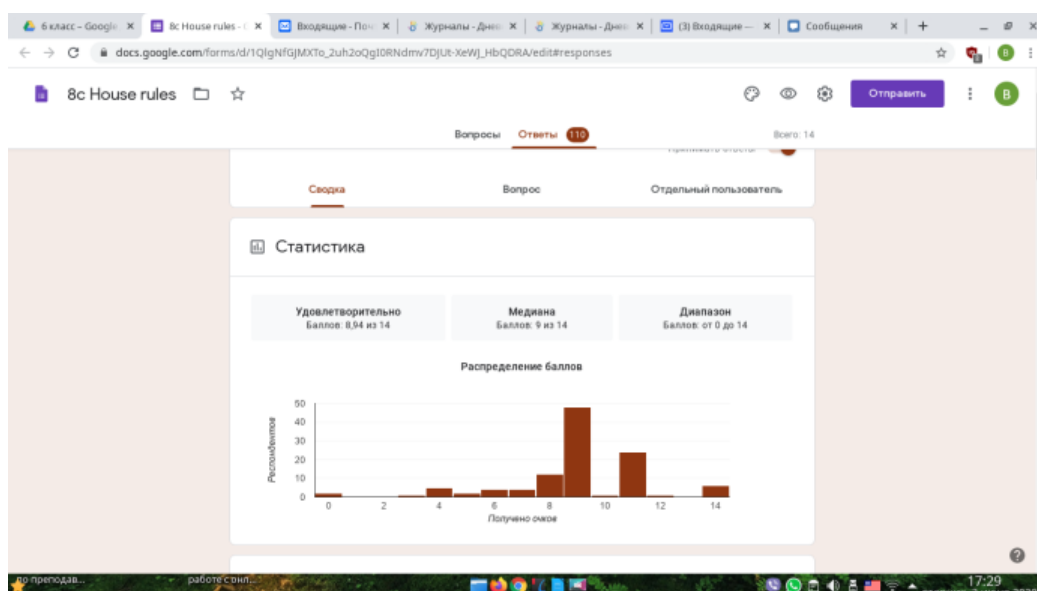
6 класс – Google ×
8c House rules - ×
Входящие - Поч ×
Журналы - Днев ×
Журналы - Днев ×
(3) Входящие – ×
Сообщения ×
+

docs.google.com/forms/d/1QIgNfGJMXTo_2uh2oQgI0RNdmv7DJUt-XeWJ_HbQDRA/edit#responses

8c House rules

Отправить

B

Вопросы Ответы 110 Всего: 14

Сводка Вопрос Отдельный пользователь

Статистика

Удовлетворительно
Баллов: 8,94 из 14

Медиана
Баллов: 9 из 14

Диапазон
Баллов: от 0 до 14

Распределение баллов

50
40
30
20
10
0

Респондентов

0 2 4 6 8 10 12 14

Получено очков

по преподав...
работе с вил...
17:29